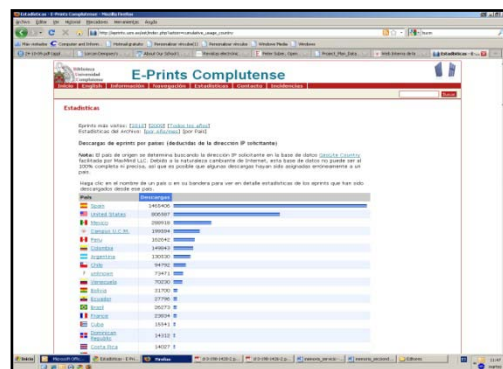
Estadisticas :: E-Prints Complutense - Mozilla Firefox

Archivo Editar Ver Historial Marcadores Herramientas Ayuda

http://eprints.ucm.es/cgi/stats/index.php?action=statistics_usage_country

Más visitados Computer and Inform... Hotmail gratuito Personalizar vínculos Personalizar vínculos Windows Media Windows

Biblioteca Universidad Complutense

E-Prints Complutense

Inicio English Información Navegación Estadísticas Contacto Incidencias

Buscar

Estadisticas

Eprints más vistos: [2010] [2009] [Todos los años]
Estadisticas del archivo: [por año/mes] [por País]

Descargas de eprints por países (deducidas de la direccion IP solicitante)

Nota: El país de origen se determina buscando la dirección IP solicitante en la base de datos GeoLite Country facilitada por MaxMind LLC. Debido a la naturaleza cambiante de Internet, esta base de datos no puede ser al 100% completa ni precisa, así que es posible que algunas descargas hayan sido asignadas erroneamente a un país.

Haga clic en el nombre de un país o en su bandera para ver en detalle estadísticas de los eprints que han sido descargados desde ese país.

| País | Descargas |
|---|---|
| Spain | 1465406 |
| United States | 905597 |
| Mexico | 290918 |
| Campus U.C.M. | 199594 |
| Peru | 162042 |
| Colombia | 149843 |
| Argentina | 130530 |
| Chile | 94792 |
| unknown | 73471 |
| Venezuela | 70030 |
| Bolivia | 31700 |
| Ecuador | 27790 |
| Brazil | 25273 |
| France | 23634 |
| Cuba | 15341 |
| Dominican Republic | 14332 |
| Costa Rica | 14027 |

Inicio Microsoft Offic... Estadisticas :: E-Pr... Mozilla Firefox Editores